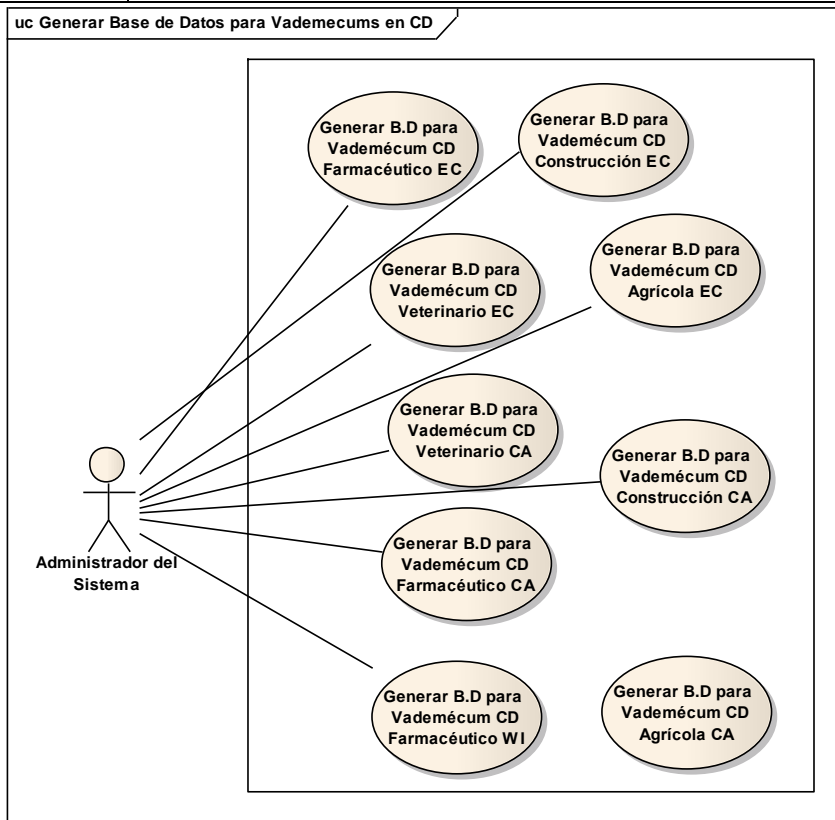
uc Generar Base de Datos para Vademecums en CD

Generar B.D para Vademécum CD Farmacéutico EC

Generar B.D para Vademécum CD Construcción EC

Generar B.D para Vademécum CD Veterinario EC

Generar B.D para Vademécum CD Agrícola EC

Generar B.D para Vademécum CD Veterinario CA

Generar B.D para Vademécum CD Construcción CA

Generar B.D para Vademécum CD Farmacéutico CA

Administrador del Sistema

Generar B.D para Vademécum CD Farmacéutico WI

Generar B.D para Vademécum CD Agrícola CA